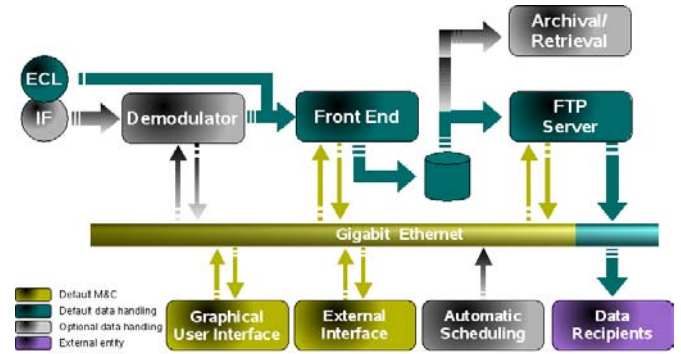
Archival/ Retrieval

ECL

IF

Demodulator

Front End

FTP Server

Gigabit Ethernet

Default M&C
Default data handling
Optional data handling
External entity

Graphical User Interface

External Interface

Automatic Scheduling

Data Recipients